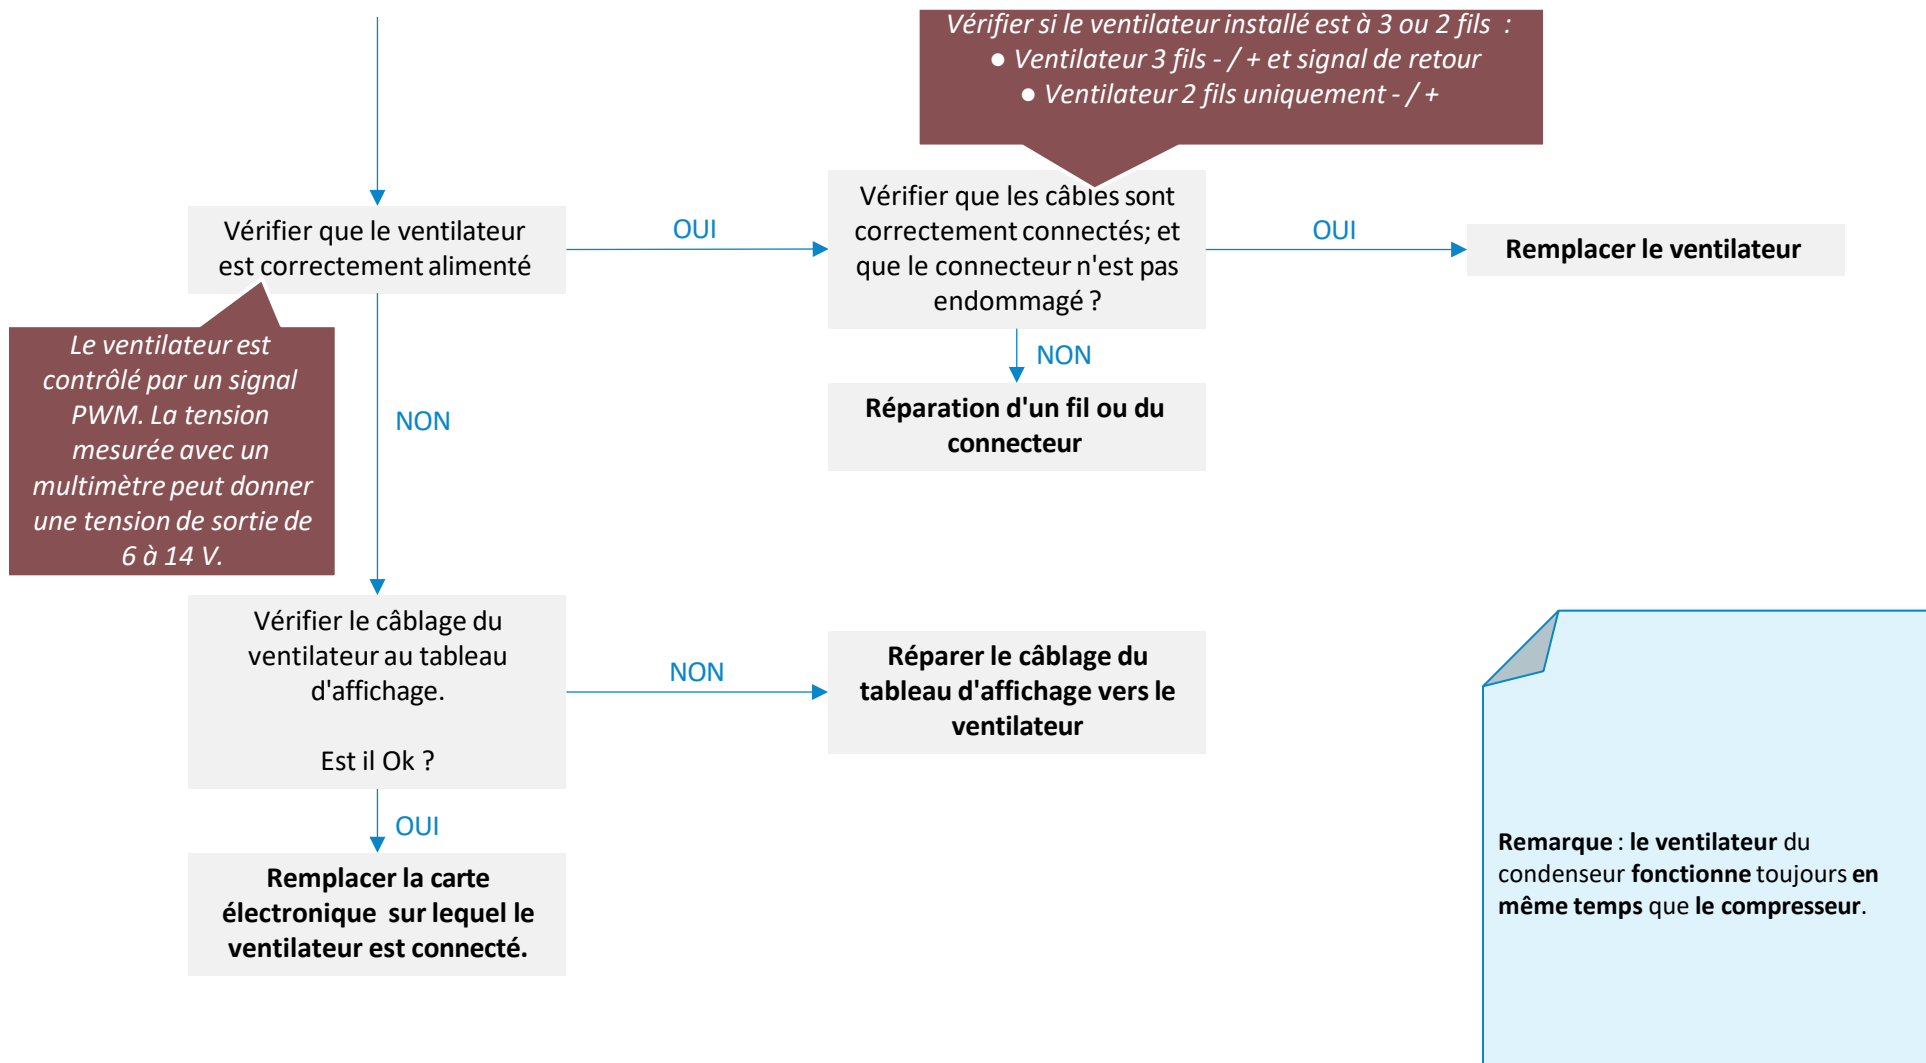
Vérifier si le ventilateur installé est à 3 ou 2 fils :
● Ventilateur 3 fils - / + et signal de retour
● Ventilateur 2 fils uniquement - / +

Vérifier que le ventilateur est correctement alimenté

Le ventilateur est contrôlé par un signal PWM. La tension mesurée avec un multimètre peut donner une tension de sortie de 6 à 14 V.

OUI

Vérifier que les câbles sont correctement connectés; et que le connecteur n'est pas endommagé ?

OUI

Remplacer le ventilateur

NON

Réparation d'un fil ou du connecteur

NON

Vérifier le câblage du ventilateur au tableau d'affichage.

Est il Ok ?

NON

Réparer le câblage du tableau d'affichage vers le ventilateur

OUI

Remplacer la carte électronique sur lequel le ventilateur est connecté.

Remarque : le ventilateur du condenseur fonctionne toujours en même temps que le compresseur.